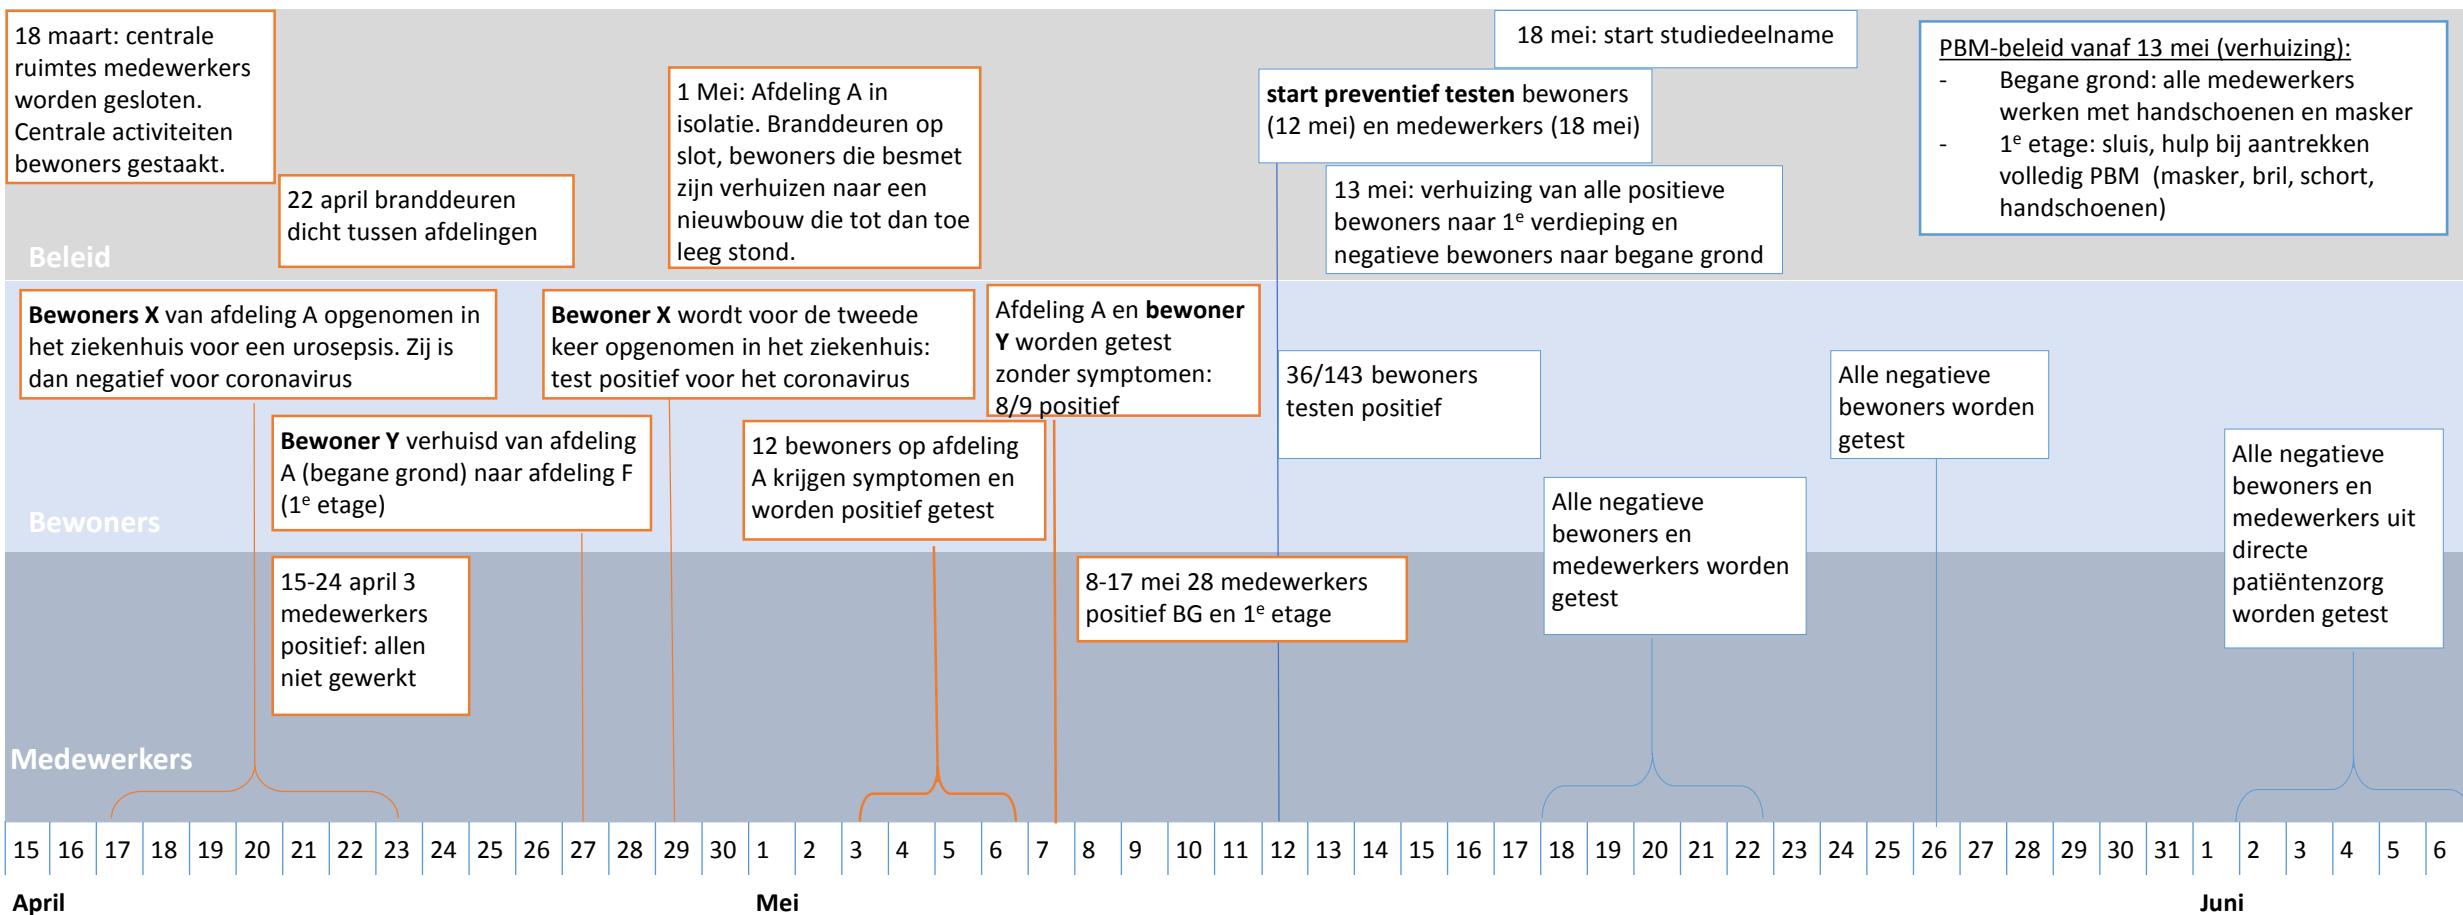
18 maart: centrale ruimtes medewerkers worden gesloten. Centrale activiteiten bewoners gestaakt.

22 april branddeuren dicht tussen afdelingen

1 Mei: Afdeling A in isolatie. Branddeuren op slot, bewoners die besmet zijn verhuizen naar een nieuwbouw die tot dan toe leeg stond.

18 mei: start studiedeelname

**start preventief testen** bewoners (12 mei) en medewerkers (18 mei)

13 mei: verhuizing van alle positieve bewoners naar 1$^e$ verdieping en negatieve bewoners naar begane grond

PBM-beleid vanaf 13 mei (verhuizing):
- Begane grond: alle medewerkers werken met handschoenen en masker
- 1$^e$ etage: sluis, hulp bij aantrekken volledig PBM (masker, bril, schort, handschoenen)

Beleid

**Bewoners X** van afdeling A opgenomen in het ziekenhuis voor een urosepsis. Zij is dan negatief voor coronavirus

**Bewoner X** wordt voor de tweede keer opgenomen in het ziekenhuis: test positief voor het coronavirus

Afdeling A en **bewoner Y** worden getest zonder symptomen: 8/9 positief

36/143 bewoners testen positief

Alle negatieve bewoners worden getest

**Bewoner Y** verhuisd van afdeling A (begane grond) naar afdeling F (1$^e$ etage)

12 bewoners op afdeling A krijgen symptomen en worden positief getest

Alle negatieve bewoners en medewerkers worden getest

Alle negatieve bewoners en medewerkers uit directe patiëntenzorg worden getest

Bewoners

15-24 april 3 medewerkers positief: allen niet gewerkt

8-17 mei 28 medewerkers positief BG en 1$^e$ etage

Medewerkers

15 16 17 18 19 20 21 22 23 24 25 26 27 28 29 30 1 2 3 4 5 6 7 8 9 10 11 12 13 14 15 16 17 18 19 20 21 22 23 24 25 26 27 28 29 30 31 1 2 3 4 5 6

April Mei Juni